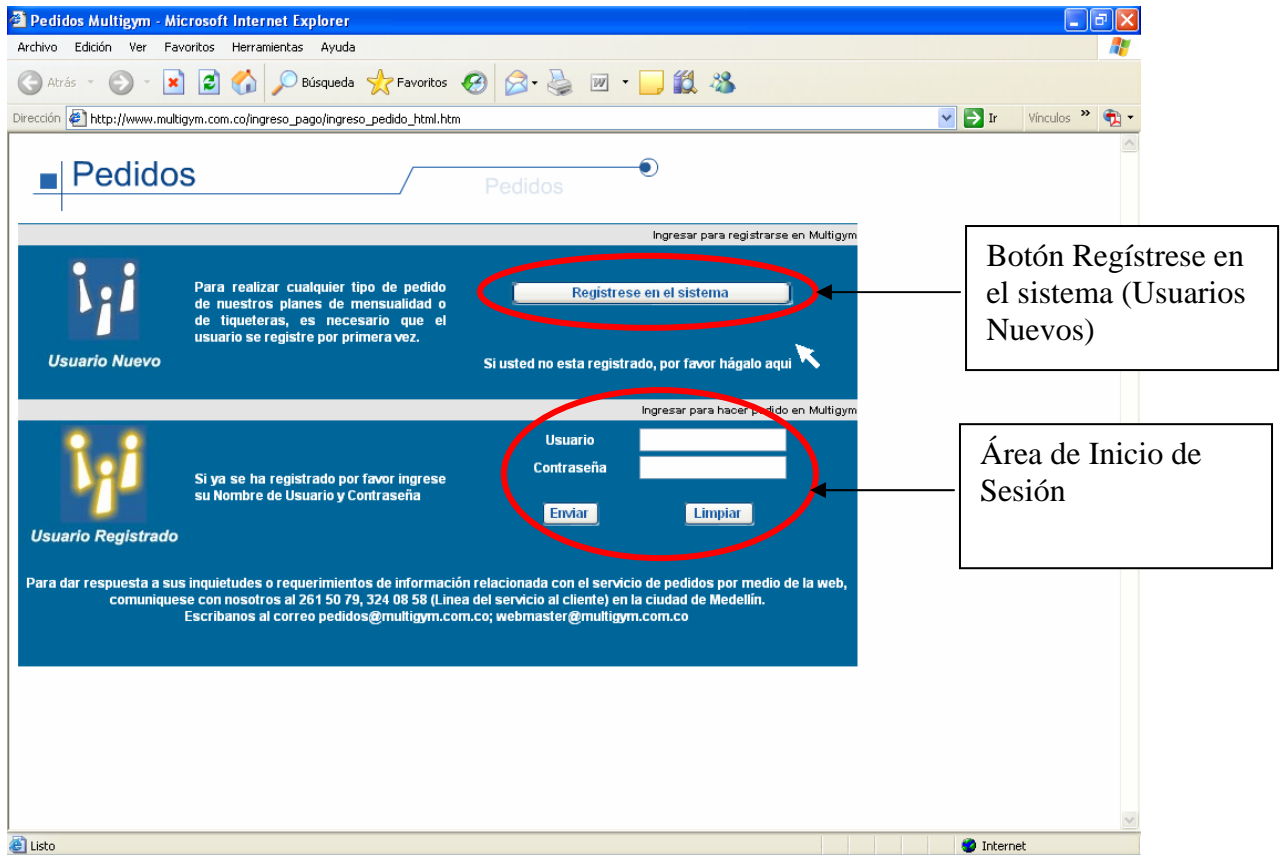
Pedidos Multigym - Microsoft Internet Explorer

Archivo Edición Ver Favoritos Herramientas Ayuda

Atrás Búsqueda Favoritos

Dirección http://www.multigym.com.co/ingreso_pago/ingreso_pedido_html.htm Ir Vínculos

Pedidos

Pedidos

Ingresar para registrarse en Multigym

Usuario Nuevo

Para realizar cualquier tipo de pedido de nuestros planes de mensualidad o de tiqueteras, es necesario que el usuario se registre por primera vez.

Registrese en el sistema

Si usted no esta registrado, por favor hágalo aqui

Ingresar para hacer pedido en Multigym

Usuario Registrado

Si ya se ha registrado por favor ingrese su Nombre de Usuario y Contraseña

Usuario

Contraseña

Enviar

Limpiar

Para dar respuesta a sus inquietudes o requerimientos de información relacionada con el servicio de pedidos por medio de la web, comuniquese con nosotros al 261 50 79, 324 08 58 (Linea del servicio al cliente) en la ciudad de Medellín. Escribanos al correo pedidos@multigym.com.co; webmaster@multigym.com.co

Botón Regístrese en el sistema (Usuarios Nuevos)

Área de Inicio de Sesión

Listo

Internet